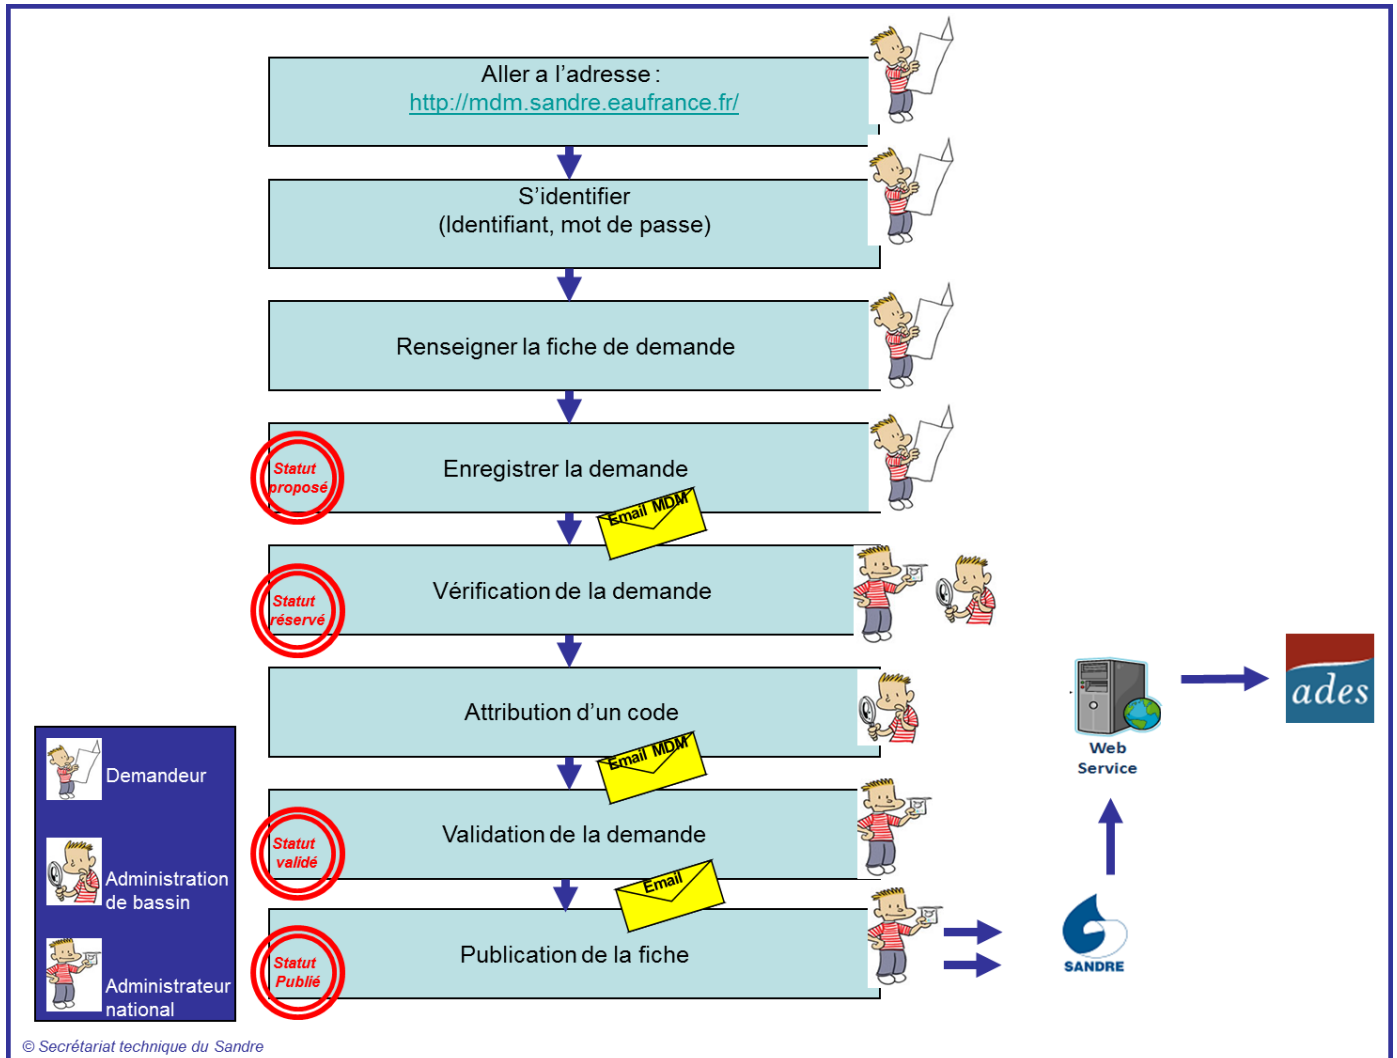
Aller a l'adresse :
http://mdm.sandre.eaufrance.fr/

S'identifier
(Identifiant, mot de passe)

Renseigner la fiche de demande

Statut proposé

Enregistrer la demande

Email MDM

Statut réservé

Vérification de la demande

Attribution d'un code

Email MDM

Statut validé

Validation de la demande

Email

Statut Publié

Publication de la fiche

Web Service

ades

SANDRE

Demandeur

Administration de bassin

Administrateur national

© Secrétariat technique du Sandre